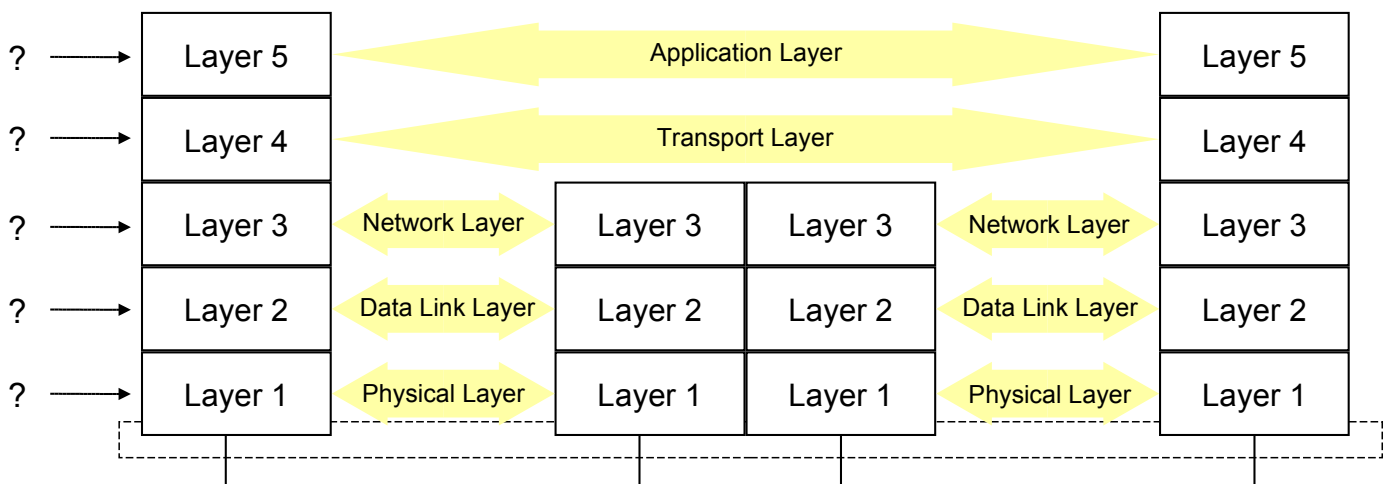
? Layer 5 Application Layer Layer 5

? Layer 4 Transport Layer Layer 4

? Layer 3 Network Layer Layer 3 Layer 3 Network Layer Layer 3

? Layer 2 Data Link Layer Layer 2 Layer 2 Data Link Layer Layer 2

? Layer 1 Physical Layer Layer 1 Layer 1 Physical Layer Layer 1